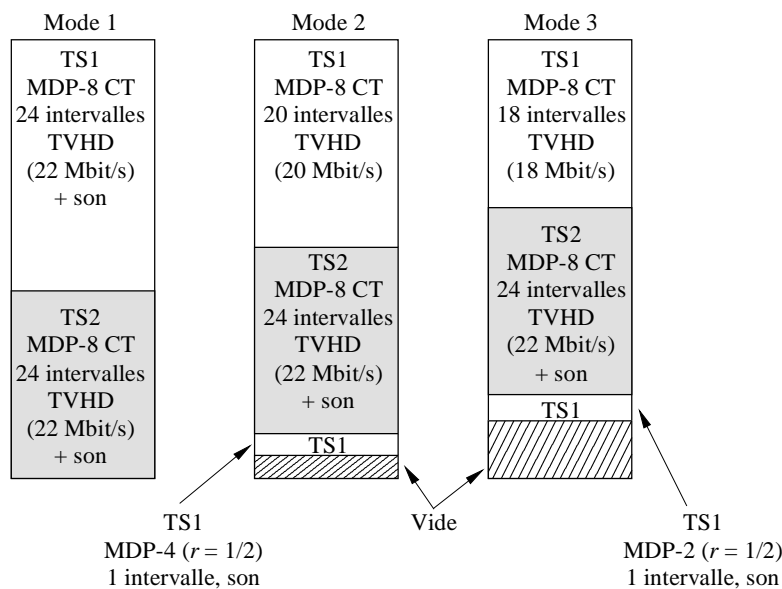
Mode 1

TS1
MDP-8 CT
24 intervalles
TVHD
(22 Mbit/s)
+ son

TS2
MDP-8 CT
24 intervalles
TVHD
(22 Mbit/s)
+ son

Mode 2

TS1
MDP-8 CT
20 intervalles
TVHD
(20 Mbit/s)

TS2
MDP-8 CT
24 intervalles
TVHD
(22 Mbit/s)
+ son

TS1

Mode 3

TS1
MDP-8 CT
18 intervalles
TVHD
(18 Mbit/s)

TS2
MDP-8 CT
24 intervalles
TVHD
(22 Mbit/s)
+ son

TS1

TS1
MDP-4 ($r = 1/2$)
1 intervalle, son

Vide

TS1
MDP-2 ($r = 1/2$)
1 intervalle, son